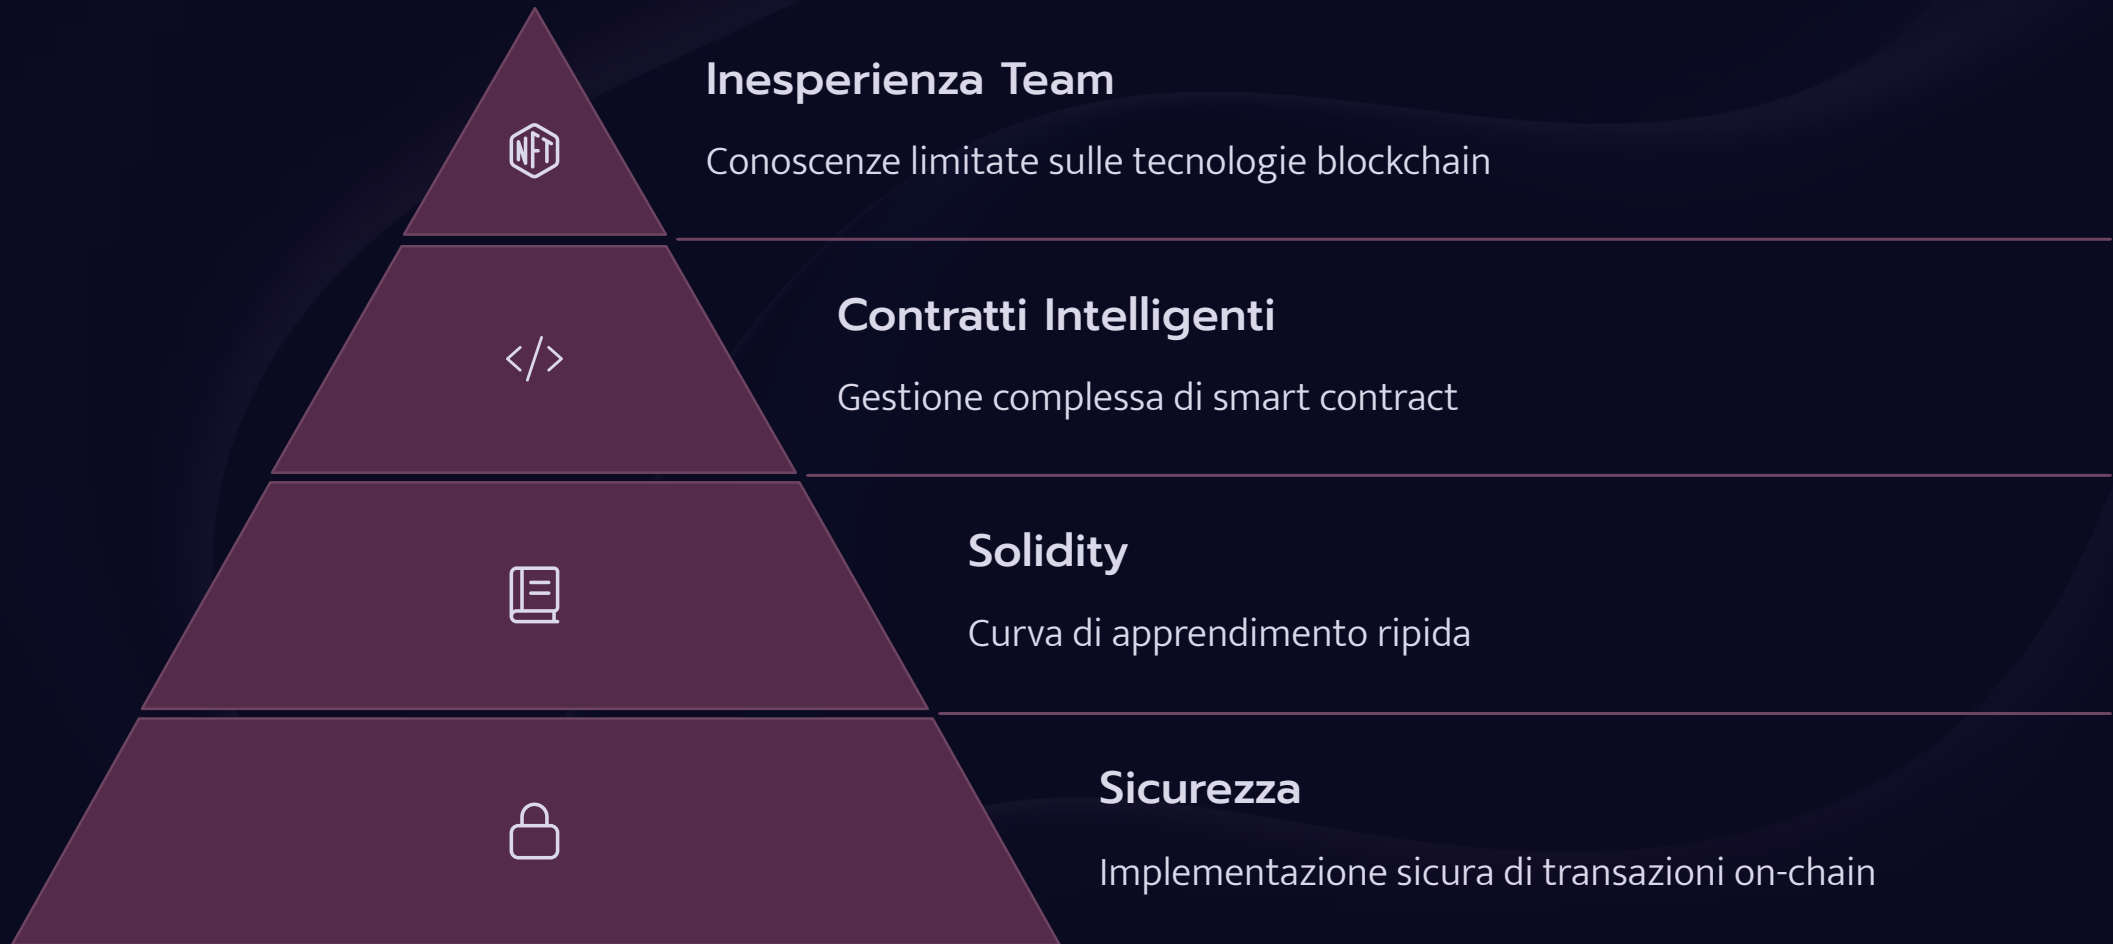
NFT

Inesperienza Team

Conoscenze limitate sulle tecnologie blockchain

</>

Contratti Intelligenti

Gestione complessa di smart contract

Solidity

Curva di apprendimento ripida

Sicurezza

Implementazione sicura di transazioni on-chain